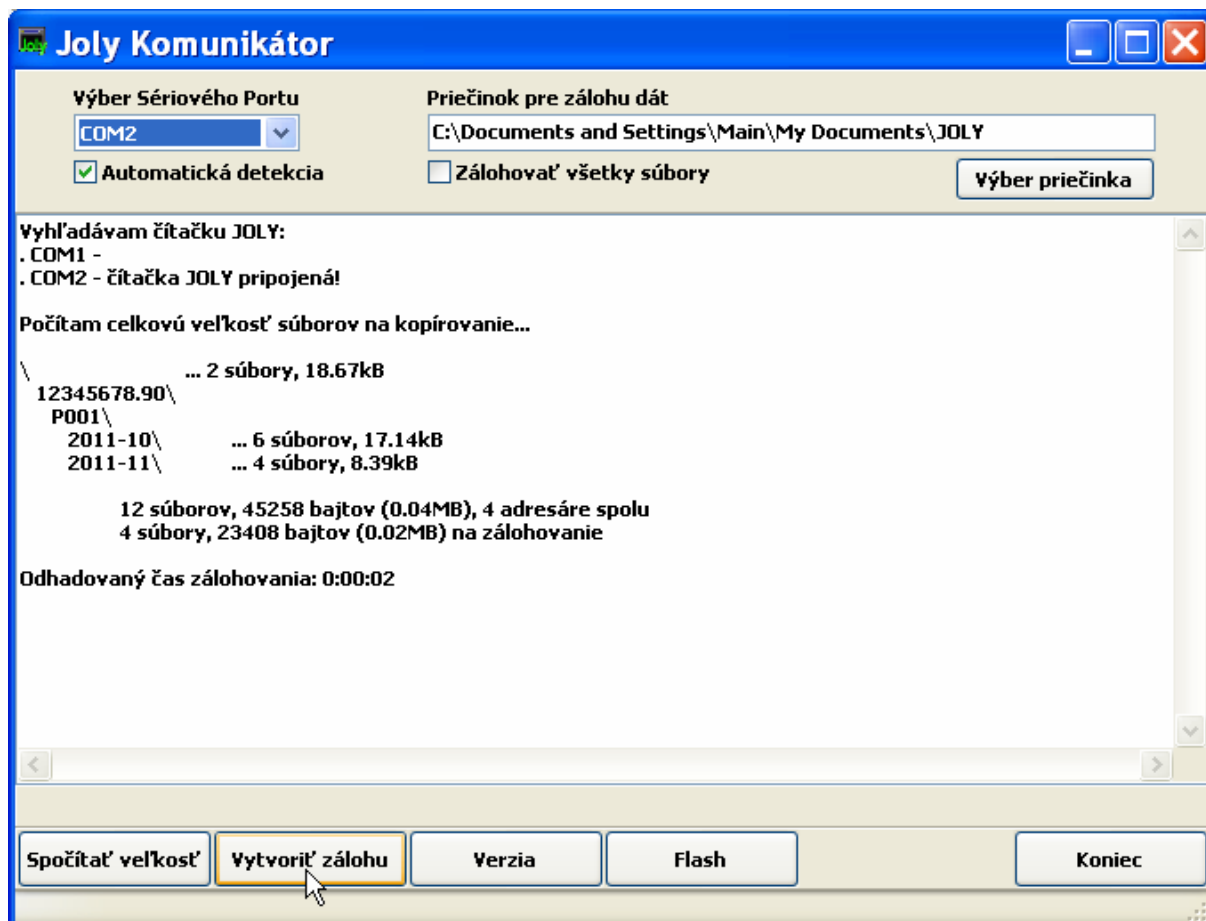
Joly Komunikátor

Výber Sériového Portu
COM2
Automatická detekcia

Priečinok pre zálohu dát
C:\Documents and Settings\Main\My Documents\JOLY
Zálohovať všetky súbory
Výber priečinka

Vyhľadávam čítačku JOLY:
. COM1 -
. COM2 - čítačka JOLY pripojená!

Počítam celkovú veľkosť súborov na kopírovanie...

\ ... 2 súbory, 18.67kB
12345678.90\
P001\
2011-10\ ... 6 súborov, 17.14kB
2011-11\ ... 4 súbory, 8.39kB

12 súborov, 45258 bajtov (0.04MB), 4 adresáre spolu
4 súbory, 23408 bajtov (0.02MB) na zálohovanie

Odhadovaný čas zálohovania: 0:00:02

Spočítať veľkosť
Vytvoriť zálohu
Verzia
Flash
Koniec